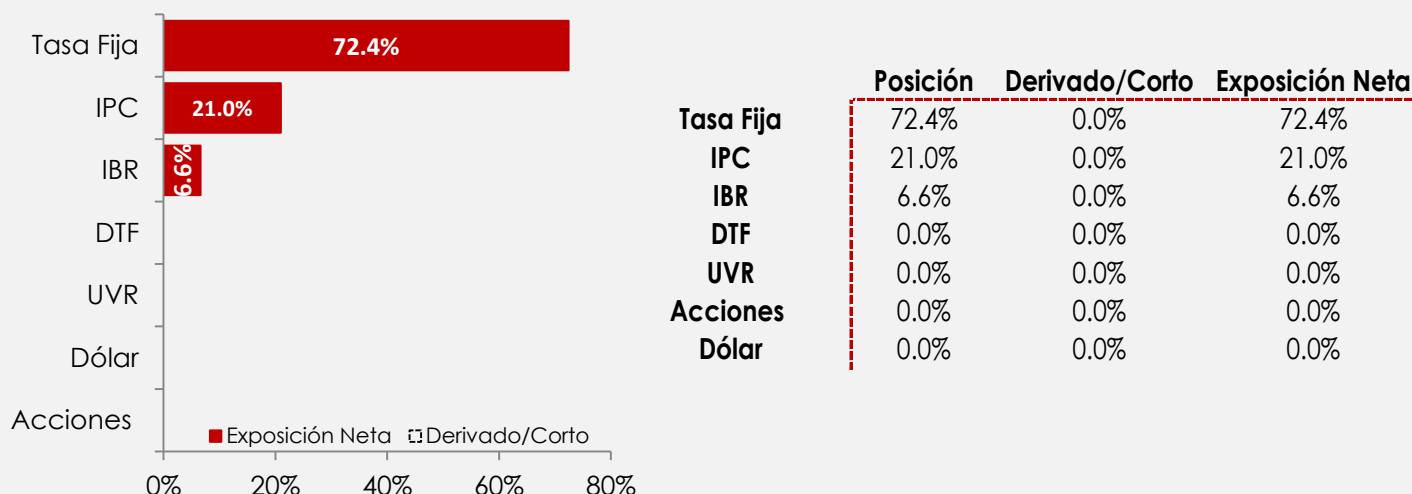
Tasa Fija
IPC
IBR
DTF
UVR
Dólar
Acciones

72.4%
21.0%
6.6%

Exposición Neta
Derivado/Corto

0%
20%
40%
60%
80%

| | Posición | Derivado/Corto | Exposición Neta |
|---|---|---|---|
| Tasa Fija | 72.4% | 0.0% | 72.4% |
| IPC | 21.0% | 0.0% | 21.0% |
| IBR | 6.6% | 0.0% | 6.6% |
| DTF | 0.0% | 0.0% | 0.0% |
| UVR | 0.0% | 0.0% | 0.0% |
| Acciones | 0.0% | 0.0% | 0.0% |
| Dólar | 0.0% | 0.0% | 0.0% |